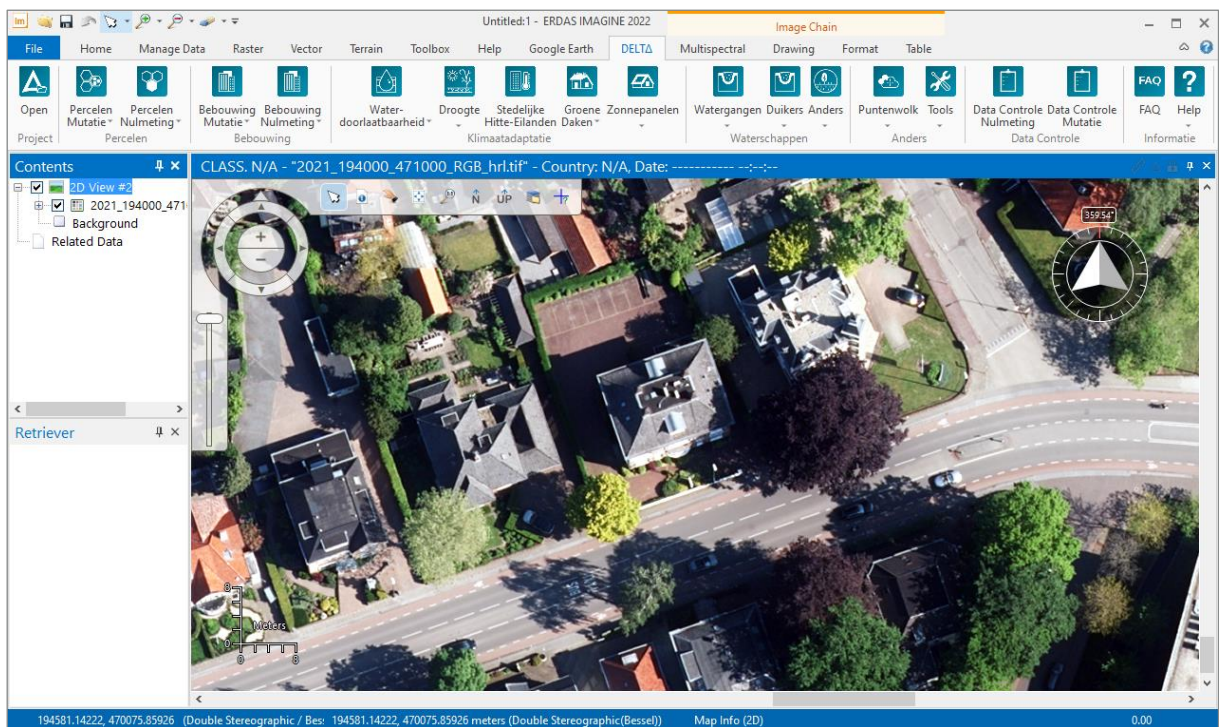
Untitled:1 - ERDAS IMAGINE 2022

Image Chain

File Home Manage Data Raster Vector Terrain Toolbox Help Google Earth DELTA Multispectral Drawing Format Table

Open
Project

Percelen Mutatie Percelen Nulmeting
Percelen

Bebouwing Mutatie Bebouwing Nulmeting
Bebouwing

Water-doorlaatbaarheid Droogte Stedelijke Hitte-Eilanden Groene Daken Zonnepanelen
Klimaatadaptatie

Watergangen Duikers Anders
Waterschappen

Puntenwolk Tools
Anders

Data Controle Nulmeting Data Controle Mutatie
Data Controle

FAQ Help
Informatie

Contents

2D View #2
2021_194000_471
Background
Related Data

Retriever

CLASS. N/A - "2021_194000_471000_RGB_hrl.tif" - Country: N/A, Date: ----------- --:--:--

N UP

359.54°

Meters
0 8
8

194581.14222, 470075.85926 (Double Stereographic / Bes 194581.14222, 470075.85926 meters (Double Stereographic(Bessel)) Map Info (2D) 0.00